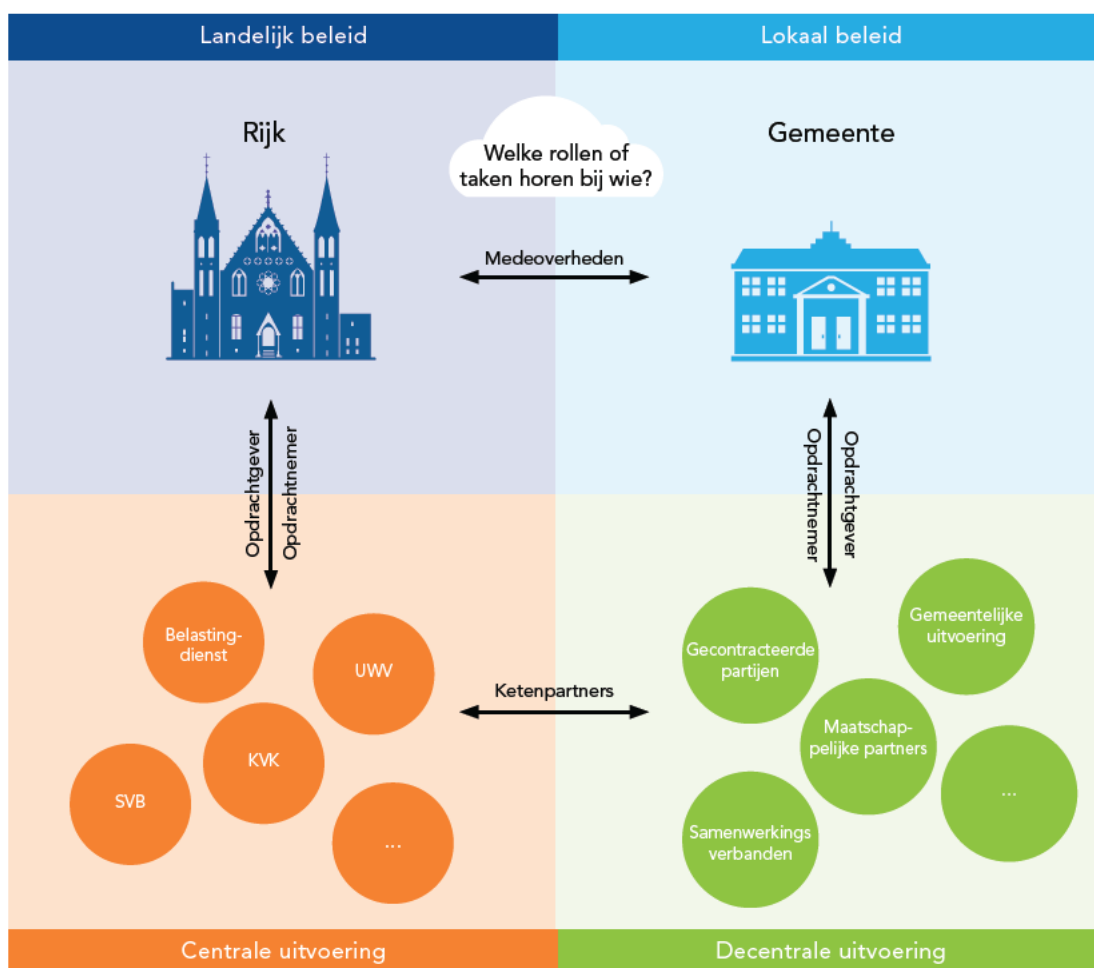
Landelijk beleid

Lokaal beleid

Rijk

Welke rollen of taken horen bij wie?

Gemeente

Medeoverheden

Opdrachtgever
Opdrachtnemer

Opdrachtgever
Opdrachtnemer

Belastingdienst

UWV

KVK

SVB

...

Ketenpartners

Gecontracteerde partijen

Gemeentelijke uitvoering

Maatschappelijke partners

...

Samenwerkings verbanden

Centrale uitvoering

Decentrale uitvoering